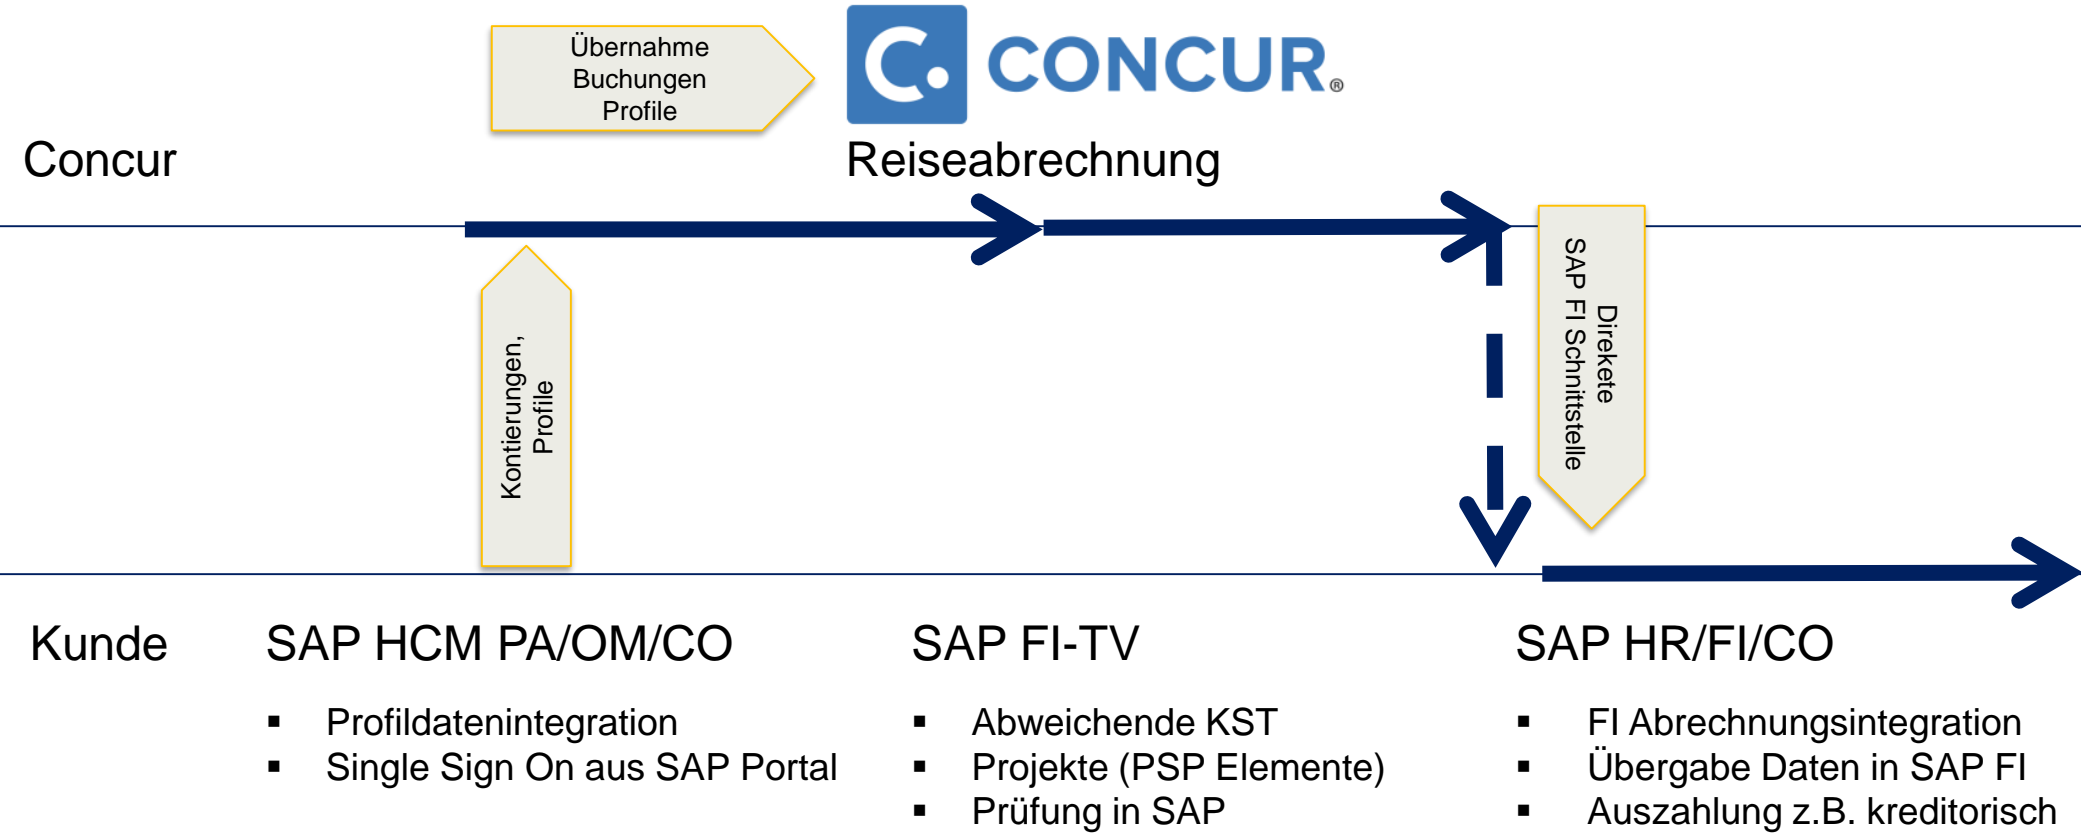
Übernahme Buchungen Profile

CONCUR®

Concur

Reiseabrechnung

Kontierungen, Profile

Direkete SAP FI Schnittstelle

Kunde

SAP HCM PA/OM/CO

- Profildatenintegration
- Single Sign On aus SAP Portal

SAP FI-TV

- Abweichende KST
- Projekte (PSP Elemente)
- Prüfung in SAP

SAP HR/FI/CO

- FI Abrechnungsintegration
- Übergabe Daten in SAP FI
- Auszahlung z.B. kreditorisch